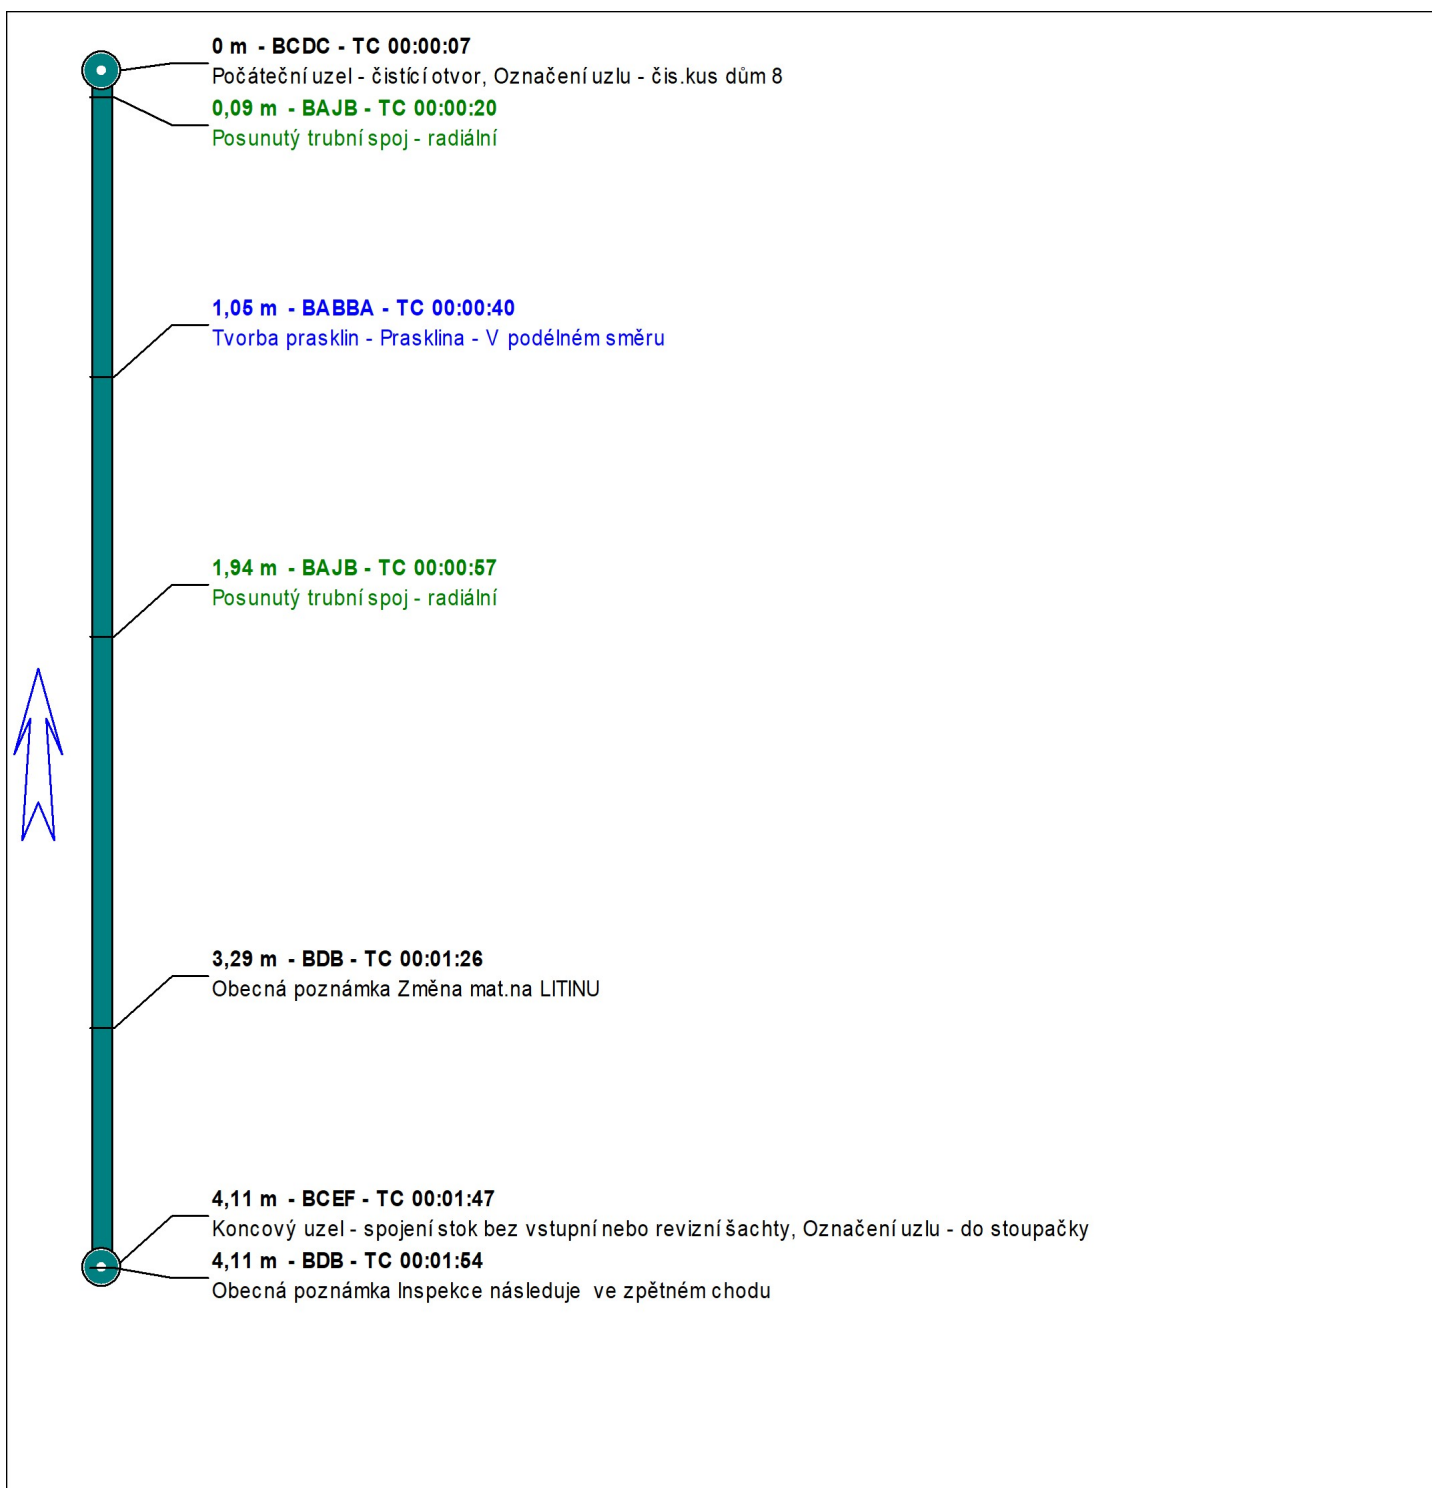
0 m - BCDC - TC 00:00:07
Počáteční uzel - čisticí otvor, Označení uzlu - čis.kus dům 8

0,09 m - BAJB - TC 00:00:20
Posunutý trubní spoj - radiální

1,05 m - BABBA - TC 00:00:40
Tvorba prasklin - Prasklina - V podélném směru

1,94 m - BAJB - TC 00:00:57
Posunutý trubní spoj - radiální

3,29 m - BDB - TC 00:01:26
Obecná poznámka Změna mat.na LITINU

4,11 m - BCEF - TC 00:01:47
Koncový uzel - spojení stok bez vstupní nebo revizní šachty, Označení uzlu - do stoupačky

4,11 m - BDB - TC 00:01:54
Obecná poznámka Inspekce následuje ve zpětném chodu